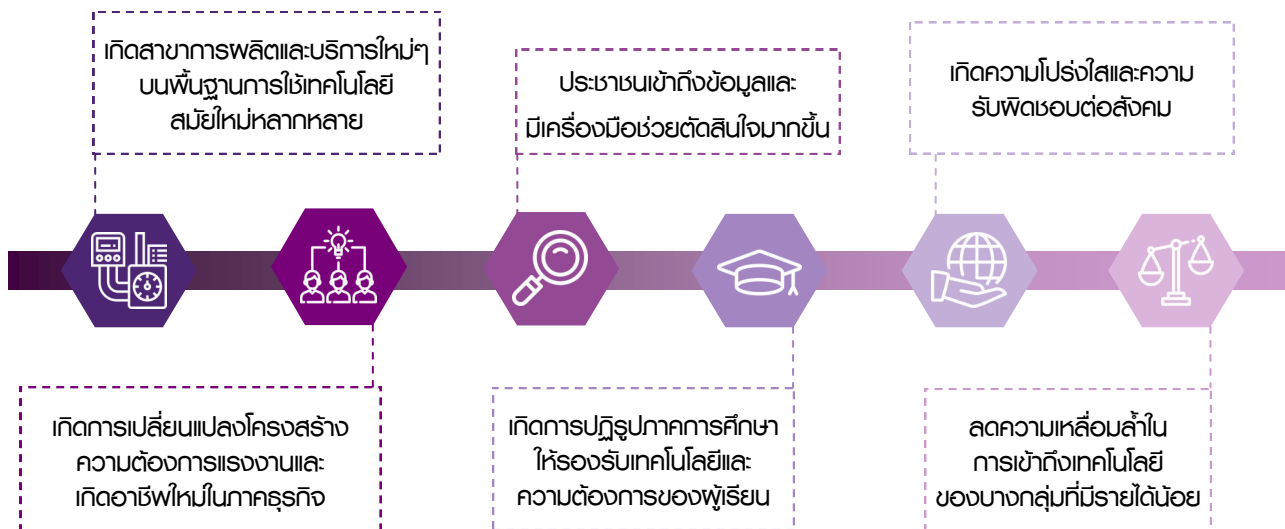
เกิดสาขาการผลิตและบริการใหม่ๆ บนพื้นฐานการใช้เทคโนโลยี สมัยใหม่หลากหลาย

ประชาชนเข้าถึงข้อมูลและ มีเครื่องมือช่วยตัดสินใจมากขึ้น

เกิดความโปร่งใสและความ รับผิดชอบต่อสังคม

เกิดการเปลี่ยนแปลงโครงสร้าง ความต้องการแรงงานและ เกิดอาชีพใหม่ในภาคธุรกิจ

เกิดการปฏิรูปภาคการศึกษา ให้รองรับเทคโนโลยีและ ความต้องการของผู้เรียน

ลดความเหลื่อมล้ำใน การเข้าถึงเทคโนโลยี ของบางกลุ่มที่มีรายได้น้อย